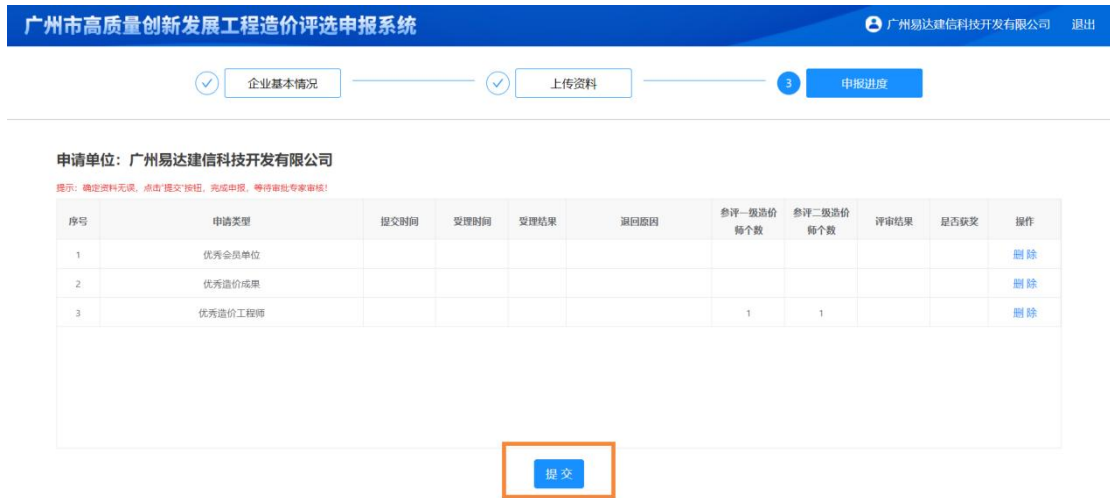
广州市高质量创新发展工程造价评选申报系统

广州易达建信科技开发有限公司 退出

企业基本情况

上传资料

3 申报进度

申请单位：广州易达建信科技开发有限公司

提示：确定资料无误，点击'提交'按钮，完成申报，等待审批专家审核！

| 序号 | 申请类型 | 提交时间 | 受理时间 | 受理结果 | 退回原因 | 参评一级造价师个数 | 参评二级造价师个数 | 评审结果 | 是否获奖 | 操作 |
|---|---|---|---|---|---|---|---|---|---|---|
| 1 | 优秀会员单位 | | | | | | | | | 删除 |
| 2 | 优秀造价成果 | | | | | | | | | 删除 |
| 3 | 优秀造价工程师 | | | | | 1 | 1 | | | 删除 |

提交